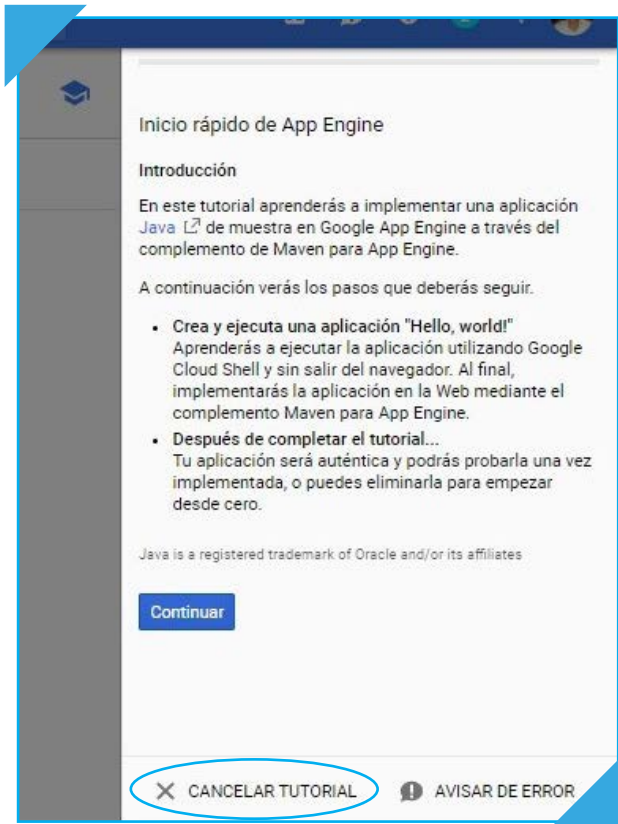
Inicio rápido de App Engine

Introducción

En este tutorial aprenderás a implementar una aplicación Java de muestra en Google App Engine a través del complemento de Maven para App Engine.

A continuación verás los pasos que deberás seguir.

- **Crea y ejecuta una aplicación "Hello, world!"** Aprenderás a ejecutar la aplicación utilizando Google Cloud Shell y sin salir del navegador. Al final, implementarás la aplicación en la Web mediante el complemento Maven para App Engine.
- **Después de completar el tutorial...** Tu aplicación será auténtica y podrás probarla una vez implementada, o puedes eliminarla para empezar desde cero.

Java is a registered trademark of Oracle and/or its affiliates

Continuar

CANCELAR TUTORIAL

AVISAR DE ERROR